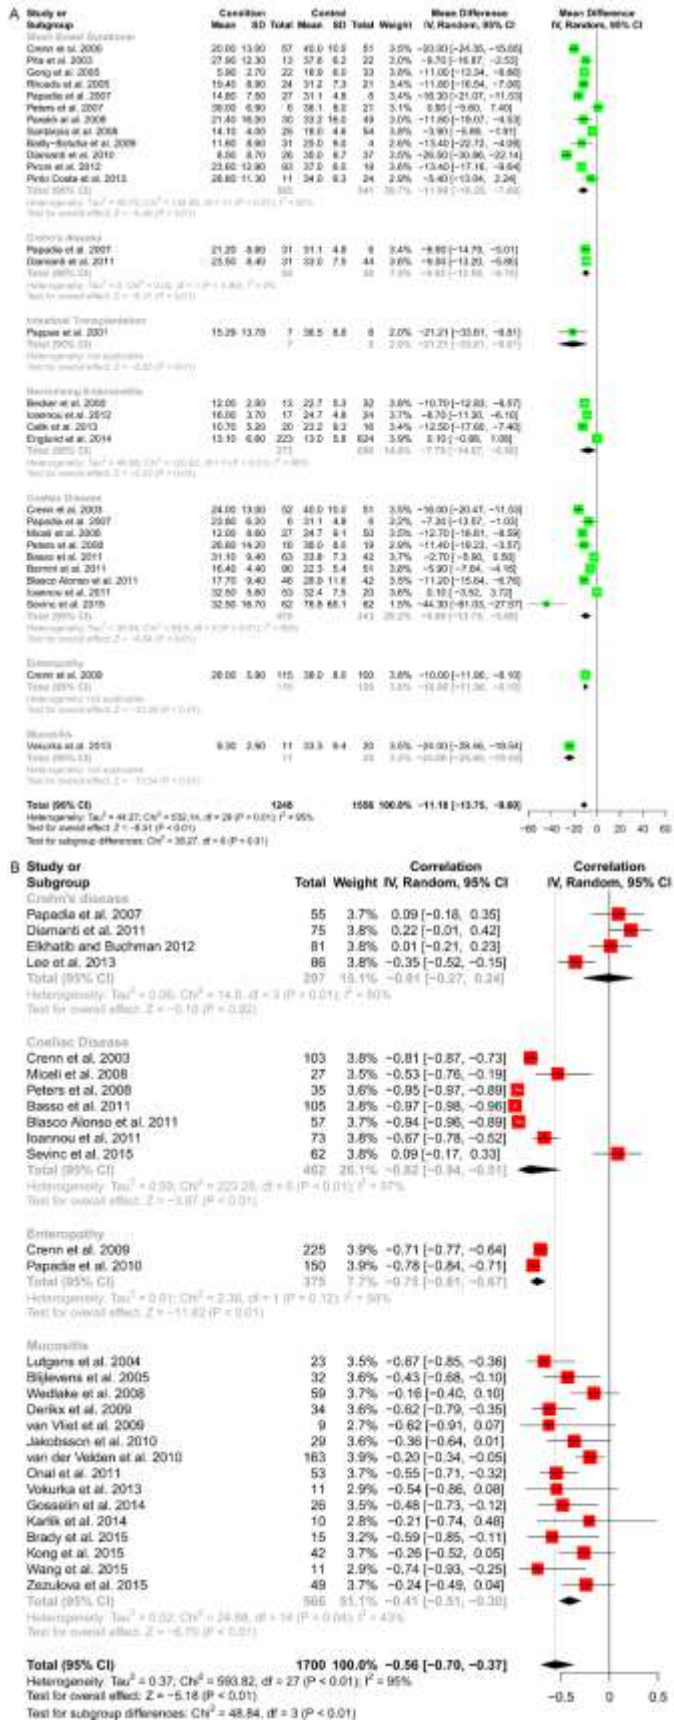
A

| Study or Subgroup | Condition Mean | SD | Total | Control Mean | SD | Total | Weight | Mean Difference IV, Random, 95% CI |
|---|---|---|---|---|---|---|---|---|
| Short Bowel Syndrome | | | | | | | | |
| Crenn et al. 2000 | 20.00 | 13.00 | 57 | 40.0 | 10.0 | 51 | 3.5% | −20.00 [−24.35, −15.65] |
| Pita et al. 2003 | 27.90 | 12.30 | 13 | 37.6 | 6.2 | 22 | 3.0% | −9.70 [−16.87, −2.53] |
| Gong et al. 2005 | 5.90 | 2.70 | 22 | 16.9 | 6.0 | 33 | 3.8% | −11.00 [−13.34, −8.66] |
| Rhoads et al. 2005 | 15.40 | 8.80 | 24 | 31.2 | 7.3 | 21 | 3.4% | −11.80 [−16.54, −7.06] |
| Peters et al. 2007 | 14.80 | 7.50 | 27 | 31.1 | 4.8 | 6 | 3.4% | −16.30 [−21.07, −11.53] |
| Peters et al. 2007 | 39.00 | 6.90 | 5 | 38.1 | 6.0 | 21 | 3.1% | 0.90 [−5.60, 7.40] |
| Pironi et al. 2008 | 21.40 | 16.00 | 30 | 33.2 | 16.0 | 49 | 3.0% | −11.80 [−19.07, −4.53] |
| Santarpia et al. 2008 | 14.10 | 4.00 | 25 | 18.0 | 4.6 | 54 | 3.8% | −3.90 [−5.89, −1.91] |
| Bailly-Botuha et al. 2009 | 11.60 | 6.60 | 31 | 25.0 | 9.0 | 4 | 2.6% | −13.40 [−22.72, −4.08] |
| Diamanti et al. 2010 | 6.00 | 8.70 | 26 | 35.0 | 6.7 | 37 | 3.5% | −26.50 [−30.86, −22.14] |
| Picot et al. 2012 | 23.60 | 12.90 | 60 | 37.0 | 6.0 | 14 | 3.6% | −13.40 [−17.16, −9.64] |
| Pinto Costa et al. 2013 | 28.60 | 11.30 | 11 | 34.0 | 6.3 | 24 | 2.9% | −5.40 [−13.04, 2.24] |
| Total (95% CI) | | | 365 | | | 341 | 39.7% | −11.59 [−15.25, −7.93] |

Heterogeneity: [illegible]
Test for overall effect: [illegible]

| Crohn's disease | | | | | | | | |
|---|---|---|---|---|---|---|---|---|
| Papadia et al. 2007 | 21.20 | 8.80 | 31 | 31.1 | 4.8 | 6 | 3.4% | −9.90 [−14.79, −5.01] |
| Diamanti et al. 2011 | 23.50 | 8.40 | 31 | 33.0 | 7.5 | 44 | 3.6% | −9.50 [−13.20, −5.80] |
| Total (95% CI) | | | 62 | | | 50 | 7.0% | −9.63 [−12.58, −6.68] |

Heterogeneity: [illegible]
Test for overall effect: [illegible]

| Intestinal Transplantation | | | | | | | | |
|---|---|---|---|---|---|---|---|---|
| Pappas et al. 2001 | 15.29 | 13.70 | 7 | 36.5 | 8.8 | 8 | 2.0% | −21.21 [−33.61, −8.81] |
| Total (95% CI) | | | 7 | | | 8 | 2.0% | −21.21 [−33.61, −8.81] |

Heterogeneity: Not applicable
Test for overall effect: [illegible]

| Necrotizing Enterocolitis | | | | | | | | |
|---|---|---|---|---|---|---|---|---|
| Becker et al. 2000 | 12.00 | 2.00 | 13 | 22.7 | 5.3 | 32 | 3.8% | −10.70 [−12.83, −8.57] |
| Ioannou et al. 2012 | 16.00 | 3.70 | 17 | 24.7 | 4.8 | 24 | 3.7% | −8.70 [−11.30, −6.10] |
| Celik et al. 2013 | 10.70 | 5.20 | 20 | 23.2 | 9.3 | 10 | 3.4% | −12.50 [−17.68, −7.40] |
| England et al. 2014 | 13.10 | 6.80 | 223 | 13.0 | 5.8 | 624 | 3.9% | 0.10 [−0.86, 1.06] |
| Total (95% CI) | | | 273 | | | 690 | 14.8% | −7.75 [−14.57, −0.92] |

Heterogeneity: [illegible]
Test for overall effect: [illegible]

| Coeliac Disease | | | | | | | | |
|---|---|---|---|---|---|---|---|---|
| Crenn et al. 2003 | 24.00 | 13.00 | 92 | 40.0 | 10.0 | 51 | 3.5% | −16.00 [−20.47, −11.53] |
| Papadia et al. 2007 | 23.80 | 6.20 | 6 | 31.1 | 4.8 | 6 | 3.2% | −7.30 [−13.57, −1.03] |
| Miceli et al. 2008 | 12.00 | 8.60 | 27 | 24.7 | 6.1 | 50 | 3.5% | −12.70 [−16.61, −8.59] |
| Peters et al. 2008 | 26.60 | 14.20 | 16 | 38.0 | 8.0 | 19 | 2.9% | −11.40 [−19.23, −3.57] |
| Basso et al. 2011 | 31.10 | 9.40 | 63 | 33.8 | 7.3 | 42 | 3.7% | −2.70 [−5.90, 0.50] |
| Bonnet et al. 2011 | 16.40 | 4.40 | 60 | 22.3 | 5.4 | 51 | 3.8% | −5.90 [−7.64, −4.16] |
| Blasco Alonso et al. 2011 | 17.70 | 9.40 | 46 | 28.9 | 11.8 | 42 | 3.5% | −11.20 [−15.64, −6.76] |
| Ioannou et al. 2011 | 32.50 | 5.80 | 53 | 32.4 | 7.5 | 20 | 3.6% | 0.10 [−3.52, 3.72] |
| Sevinc et al. 2015 | 32.50 | 16.70 | 62 | 76.8 | 65.1 | 62 | 1.5% | −44.30 [−61.03, −27.57] |
| Total (95% CI) | | | 425 | | | 343 | 29.2% | −9.89 [−13.75, −5.66] |

Heterogeneity: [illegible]
Test for overall effect: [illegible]

| Enteropathy | | | | | | | | |
|---|---|---|---|---|---|---|---|---|
| Crenn et al. 2009 | 28.00 | 5.90 | 115 | 38.0 | 8.0 | 100 | 3.8% | −10.00 [−11.90, −8.10] |
| Total (95% CI) | | | 115 | | | 100 | 3.8% | −10.00 [−11.90, −8.10] |

Heterogeneity: Not applicable
Test for overall effect: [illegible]

| Mucositis | | | | | | | | |
|---|---|---|---|---|---|---|---|---|
| Vokurka et al. 2013 | 9.30 | 2.90 | 11 | 33.3 | 9.4 | 20 | 3.5% | −24.00 [−28.46, −19.54] |
| Total (95% CI) | | | 11 | | | 20 | 3.5% | −24.00 [−28.46, −19.54] |

Heterogeneity: Not applicable
Test for overall effect: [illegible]

Total (95% CI) 1248 1556 100.0% −11.18 [−13.75, −8.60]
Heterogeneity: Tau² = 44.27; Chi² = 532.14, df = 29 (P < 0.01); I² = 95%
Test for overall effect: Z = −8.51 (P < 0.01)
Test for subgroup differences: Chi² = 35.27, df = 6 (P < 0.01)

−60 −40 −20 0 20 40 60

B

| Study or Subgroup | Total | Weight | Correlation IV, Random, 95% CI |
|---|---|---|---|
| Crohn's disease | | | |
| Papadia et al. 2007 | 55 | 3.7% | 0.09 [−0.18, 0.35] |
| Diamanti et al. 2011 | 75 | 3.8% | 0.22 [−0.01, 0.42] |
| Elkhatib and Buchman 2012 | 81 | 3.8% | 0.01 [−0.21, 0.23] |
| Lee et al. 2013 | 86 | 3.8% | −0.35 [−0.52, −0.15] |
| Total (95% CI) | 297 | 15.1% | −0.01 [−0.27, 0.24] |

Heterogeneity: Tau² = 0.06; Chi² = 14.0, df = 3 (P < 0.01); I² = 80%
Test for overall effect: Z = −0.10 (P = 0.92)

| Coeliac Disease | | | |
|---|---|---|---|
| Crenn et al. 2003 | 103 | 3.8% | −0.81 [−0.87, −0.73] |
| Miceli et al. 2008 | 27 | 3.5% | −0.53 [−0.76, −0.19] |
| Peters et al. 2008 | 35 | 3.6% | −0.95 [−0.97, −0.89] |
| Basso et al. 2011 | 105 | 3.8% | −0.97 [−0.98, −0.96] |
| Blasco Alonso et al. 2011 | 57 | 3.7% | −0.94 [−0.96, −0.89] |
| Ioannou et al. 2011 | 73 | 3.8% | −0.67 [−0.78, −0.52] |
| Sevinc et al. 2015 | 62 | 3.8% | 0.09 [−0.17, 0.33] |
| Total (95% CI) | 462 | 26.1% | −0.82 [−0.94, −0.51] |

Heterogeneity: Tau² = 0.59; Chi² = 223.26, df = 6 (P < 0.01); I² = 97%
Test for overall effect: Z = −3.87 (P < 0.01)

| Enteropathy | | | |
|---|---|---|---|
| Crenn et al. 2009 | 225 | 3.9% | −0.71 [−0.77, −0.64] |
| Papadia et al. 2010 | 150 | 3.9% | −0.78 [−0.84, −0.71] |
| Total (95% CI) | 375 | 7.7% | −0.75 [−0.81, −0.67] |

Heterogeneity: Tau² = 0.01; Chi² = 2.38, df = 1 (P = 0.12); I² = 58%
Test for overall effect: Z = −11.92 (P < 0.01)

| Mucositis | | | |
|---|---|---|---|
| Lutgens et al. 2004 | 23 | 3.5% | −0.67 [−0.85, −0.36] |
| Blijlevens et al. 2005 | 32 | 3.6% | −0.43 [−0.68, −0.10] |
| Wedlake et al. 2008 | 59 | 3.7% | −0.16 [−0.40, 0.10] |
| Derikx et al. 2009 | 34 | 3.6% | −0.62 [−0.79, −0.35] |
| van Vliet et al. 2009 | 9 | 2.7% | −0.62 [−0.91, 0.07] |
| Jakobsson et al. 2010 | 29 | 3.6% | −0.36 [−0.64, 0.01] |
| van der Velden et al. 2010 | 163 | 3.9% | −0.20 [−0.34, −0.05] |
| Onal et al. 2011 | 53 | 3.7% | −0.55 [−0.71, −0.32] |
| Vokurka et al. 2013 | 11 | 2.9% | −0.54 [−0.86, 0.08] |
| Gosselin et al. 2014 | 26 | 3.5% | −0.48 [−0.73, −0.12] |
| Karlik et al. 2014 | 10 | 2.8% | −0.21 [−0.74, 0.48] |
| Brady et al. 2015 | 15 | 3.2% | −0.59 [−0.85, −0.11] |
| Kong et al. 2015 | 42 | 3.7% | −0.26 [−0.52, 0.05] |
| Wang et al. 2015 | 11 | 2.9% | −0.74 [−0.93, −0.25] |
| Zezulova et al. 2015 | 49 | 3.7% | −0.24 [−0.49, 0.04] |
| Total (95% CI) | 566 | 51.1% | −0.41 [−0.51, −0.30] |

Heterogeneity: Tau² = 0.02; Chi² = 24.88, df = 14 (P = 0.04); I² = 43%
Test for overall effect: Z = −6.70 (P < 0.01)

Total (95% CI) 1700 100.0% −0.56 [−0.70, −0.37]
Heterogeneity: Tau² = 0.37; Chi² = 593.82, df = 27 (P < 0.01); I² = 95%
Test for overall effect: Z = −5.18 (P < 0.01)
Test for subgroup differences: Chi² = 48.84, df = 3 (P < 0.01)

−0.5 0 0.5